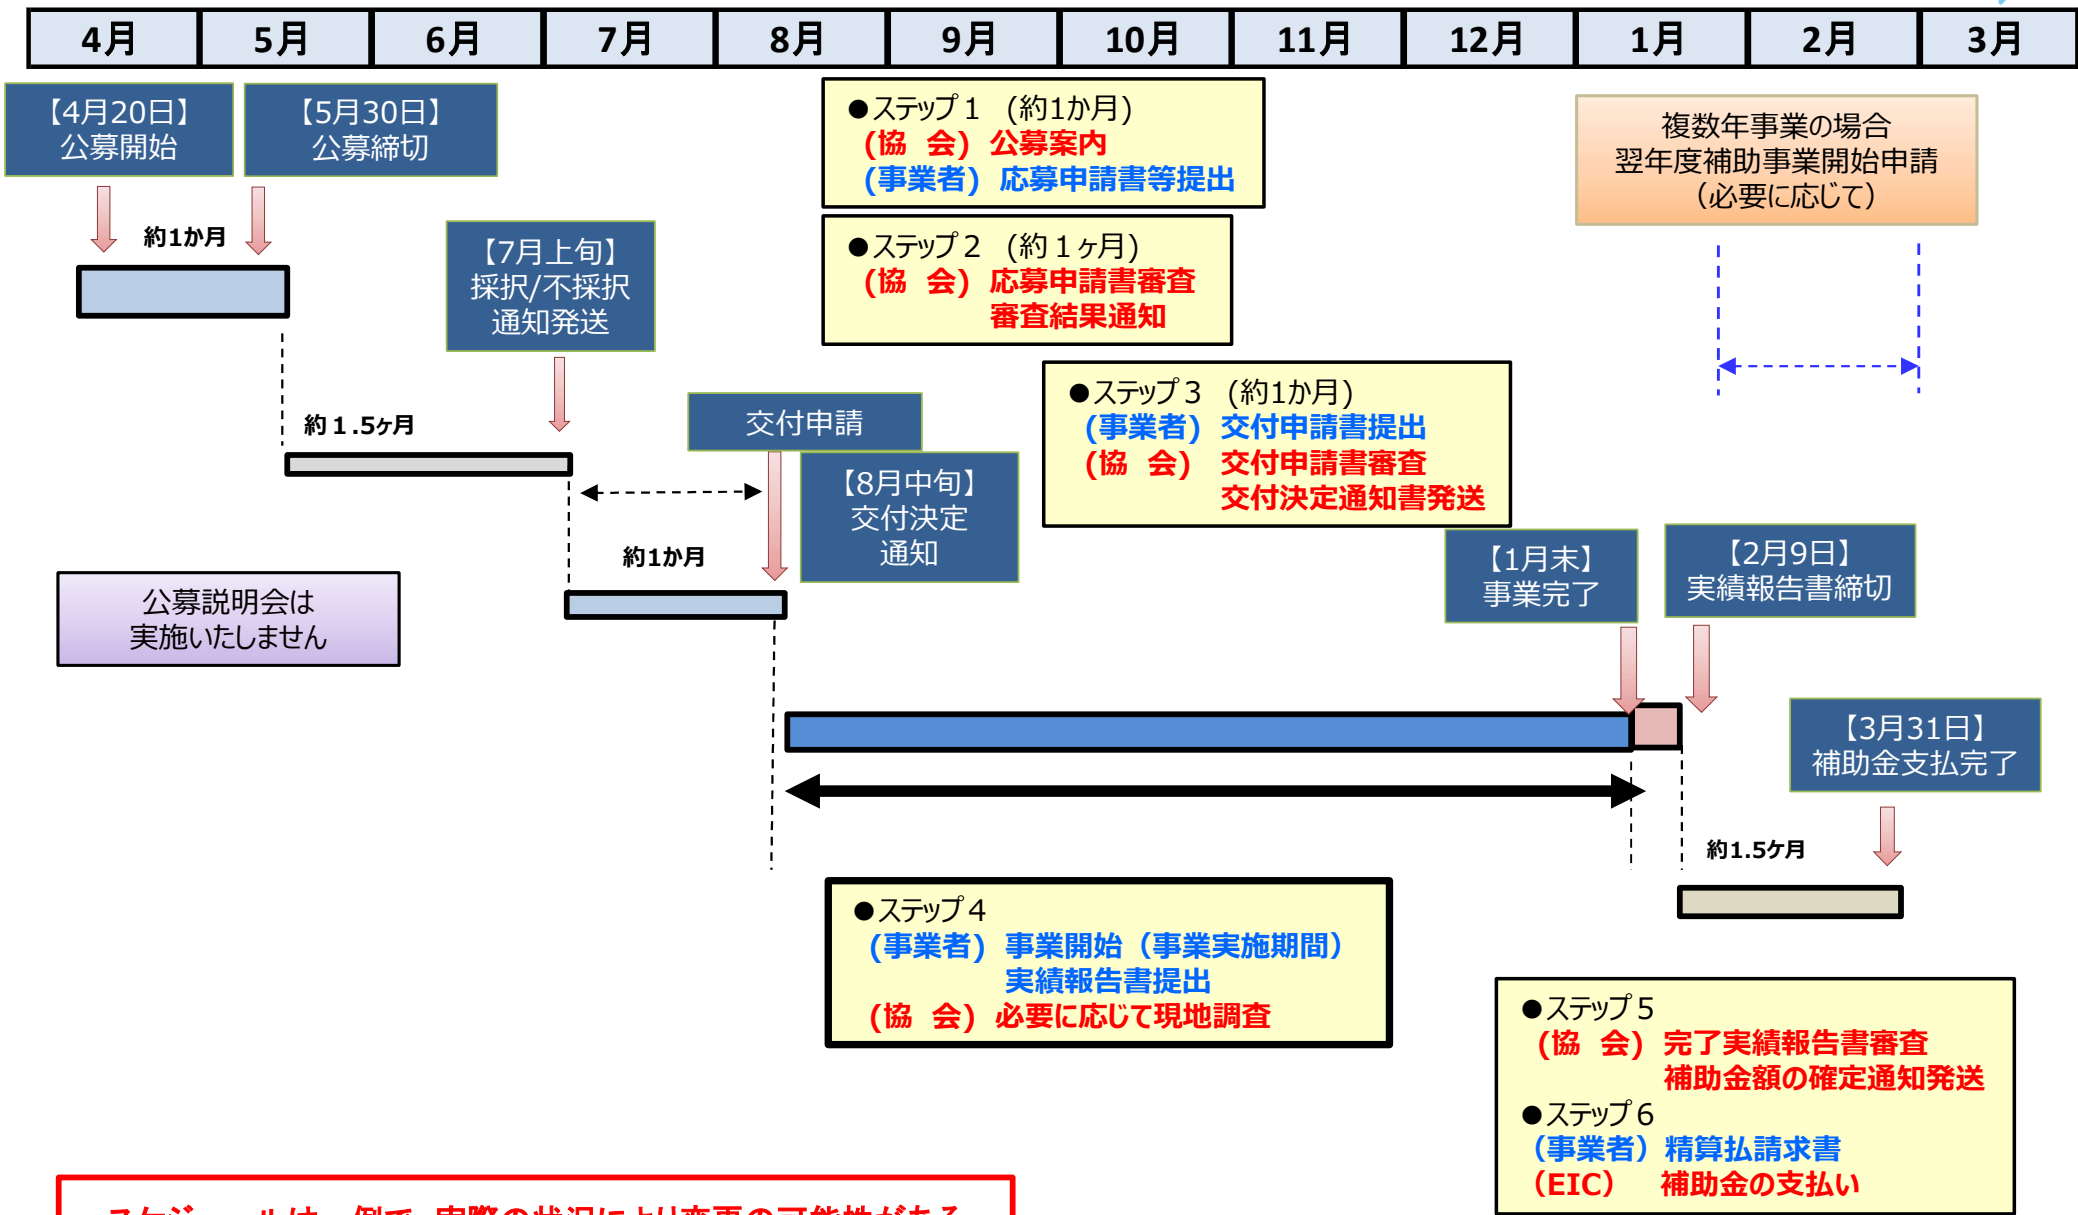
| 4月 | 5月 | 6月 | 7月 | 8月 | 9月 | 10月 | 11月 | 12月 | 1月 | 2月 | 3月 |
|---|---|---|---|---|---|---|---|---|---|---|---|

【4月20日】
公募開始

【5月30日】
公募締切

約1か月

●ステップ１（約1か月）
（協　会）公募案内
（事業者）応募申請書等提出

●ステップ２（約１ヶ月）
（協　会）応募申請書審査
審査結果通知

複数年事業の場合
翌年度補助事業開始申請
（必要に応じて）

【7月上旬】
採択/不採択
通知発送

約１.5ヶ月

交付申請

●ステップ３（約1か月）
（事業者）交付申請書提出
（協　会）交付申請書審査
交付決定通知書発送

【8月中旬】
交付決定
通知

約1か月

公募説明会は
実施いたしません

【1月末】
事業完了

【2月9日】
実績報告書締切

【3月31日】
補助金支払完了

約1.5ケ月

●ステップ４
（事業者）事業開始（事業実施期間）
実績報告書提出
（協　会）必要に応じて現地調査

●ステップ５
（協　会）完了実績報告書審査
補助金額の確定通知発送
●ステップ６
（事業者）精算払請求書
（EIC）　補助金の支払い

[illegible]